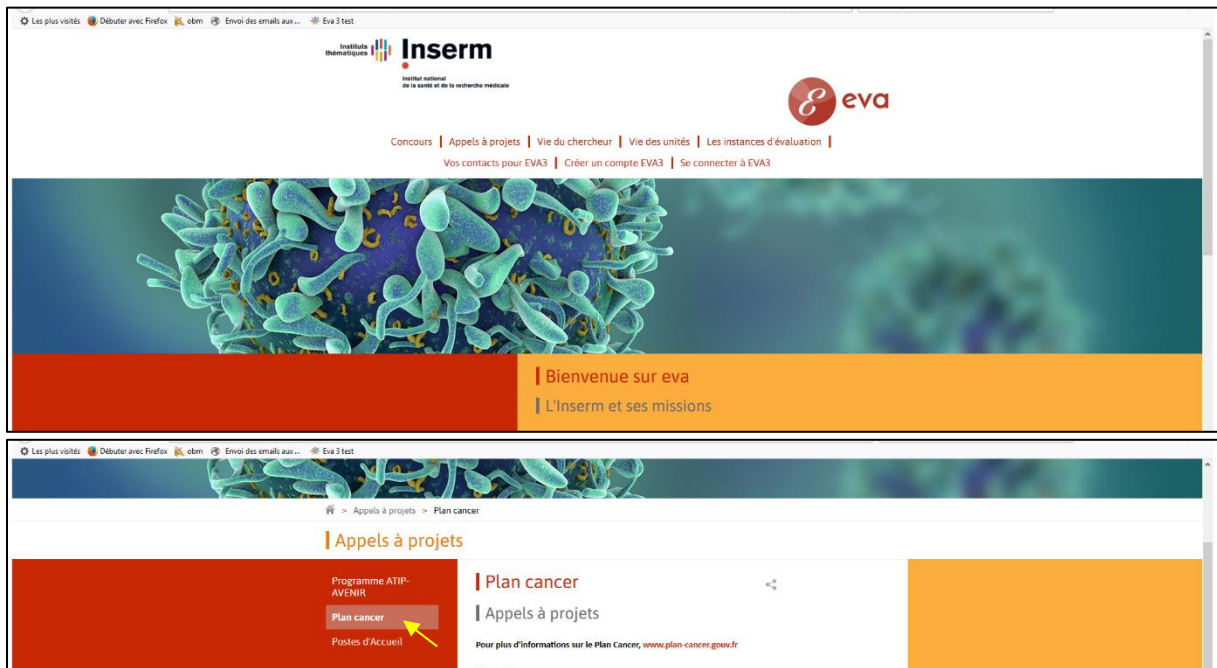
Les plus visités Débuter avec Firefox obm Envoi des emails aux ... Eva 3 test

Instituts thématiques Inserm

Institut national de la santé et de la recherche médicale

eva

Concours | Appels à projets | Vie du chercheur | Vie des unités | Les instances d'évaluation |

Vos contacts pour EVA3 | Créer un compte EVA3 | Se connecter à EVA3

Bienvenue sur eva

L'Inserm et ses missions

Les plus visités Débuter avec Firefox obm Envoi des emails aux ... Eva 3 test

> Appels à projets > Plan cancer

Appels à projets

Programme ATIP-AVENIR

Plan cancer

Postes d'Accueil

Plan cancer

Appels à projets

Pour plus d'informations sur le Plan Cancer, www.plan-cancer.gouv.fr